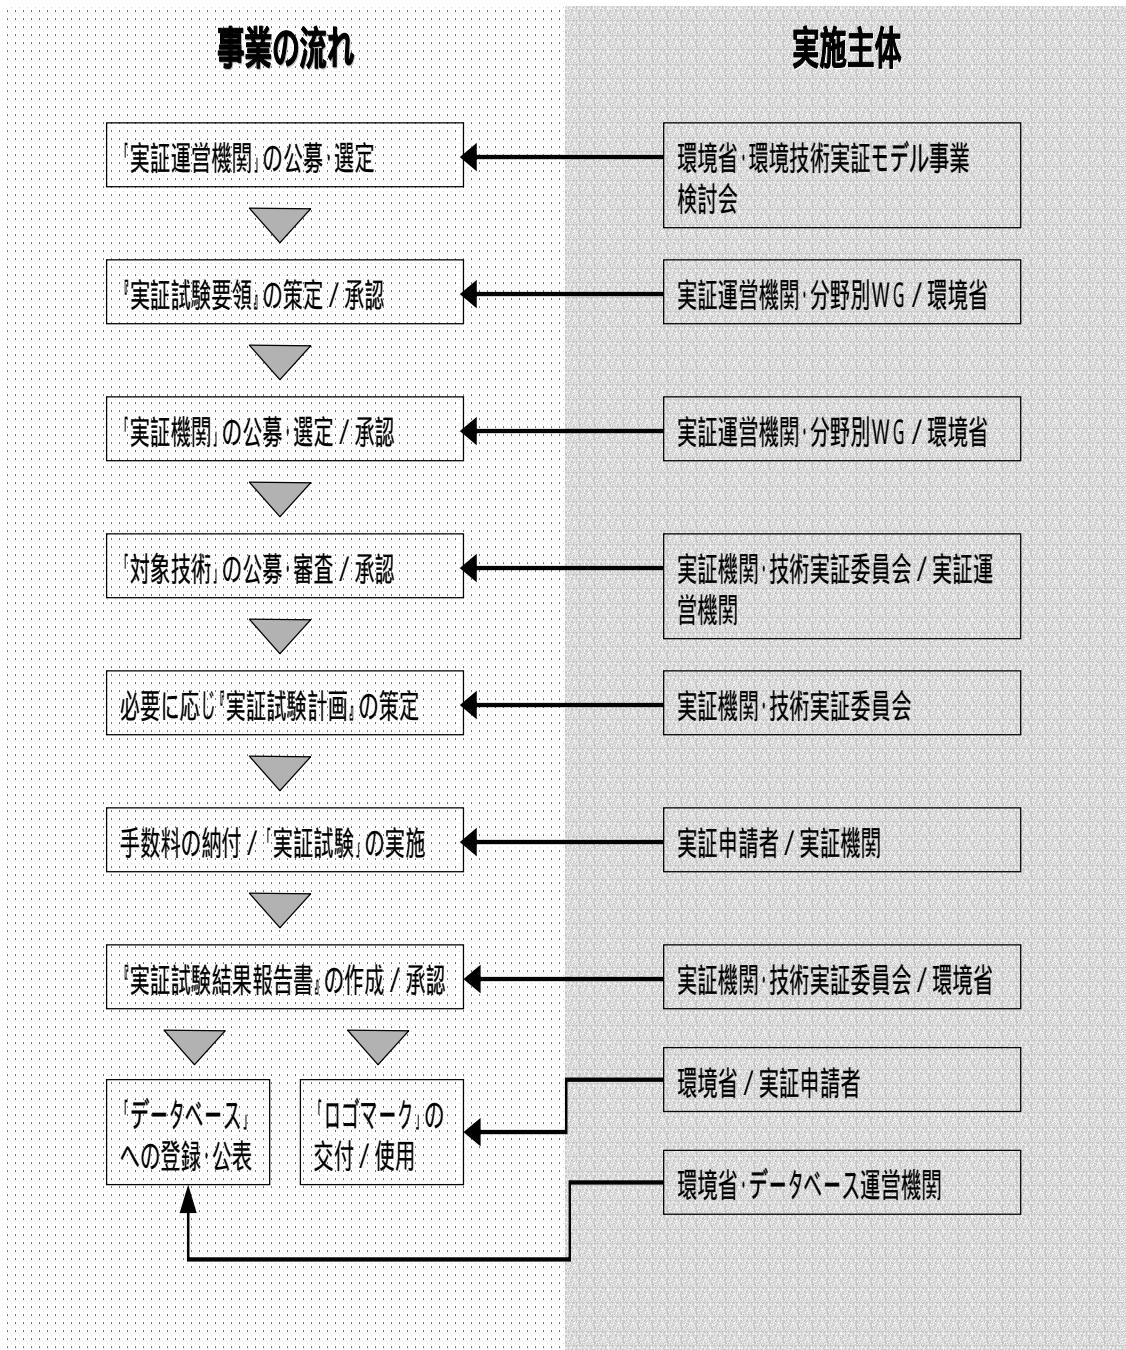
事業の流れ

実施主体

「実証運営機関」の公募･選定

環境省･環境技術実証モデル事業検討会

『実証試験要領』の策定 / 承認

実証運営機関･分野別WG / 環境省

「実証機関」の公募･選定 / 承認

実証運営機関･分野別WG / 環境省

「対象技術」の公募･審査 / 承認

実証機関･技術実証委員会 / 実証運営機関

必要に応じ『実証試験計画』の策定

実証機関･技術実証委員会

手数料の納付 / 「実証試験」の実施

実証申請者 / 実証機関

『実証試験結果報告書』の作成 / 承認

実証機関･技術実証委員会 / 環境省

「データベース」への登録･公表

「ロゴマーク」の交付 / 使用

環境省 / 実証申請者

環境省･データベース運営機関